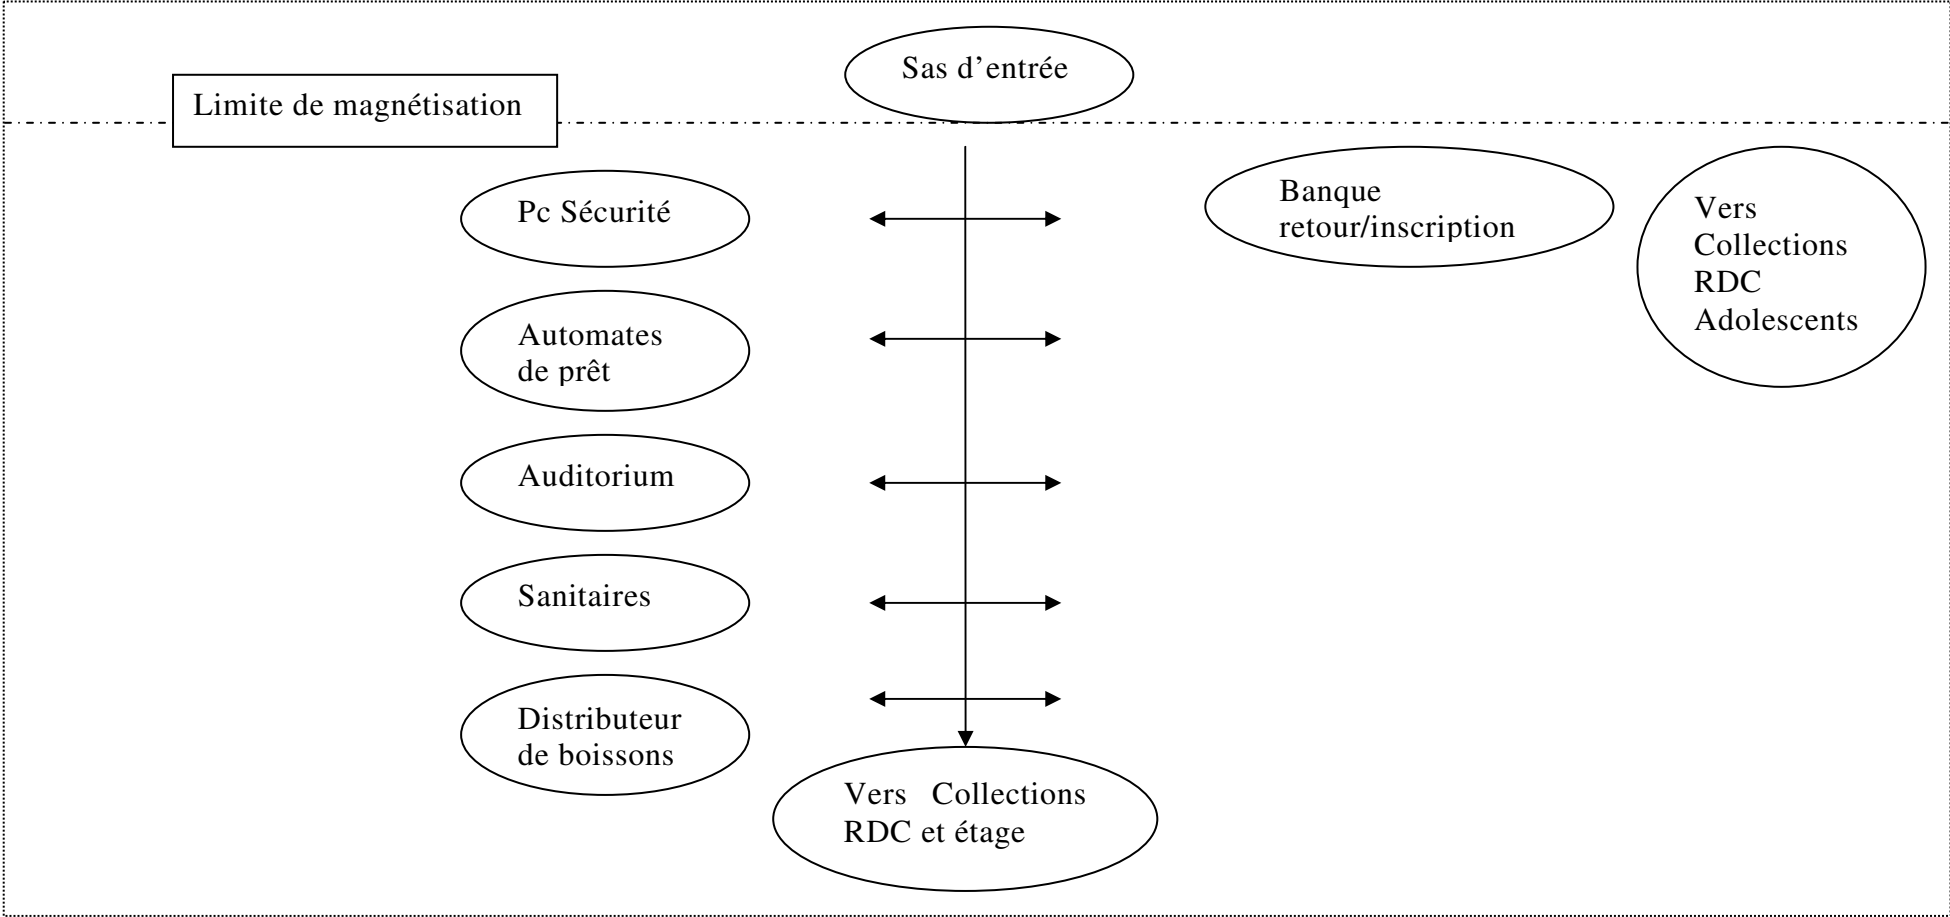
Sas d’entrée

Limite de magnétisation

Pc Sécurité

Banque retour/inscription

Vers Collections RDC Adolescents

Automates de prêt

Auditorium

Sanitaires

Distributeur de boissons

Vers Collections RDC et étage